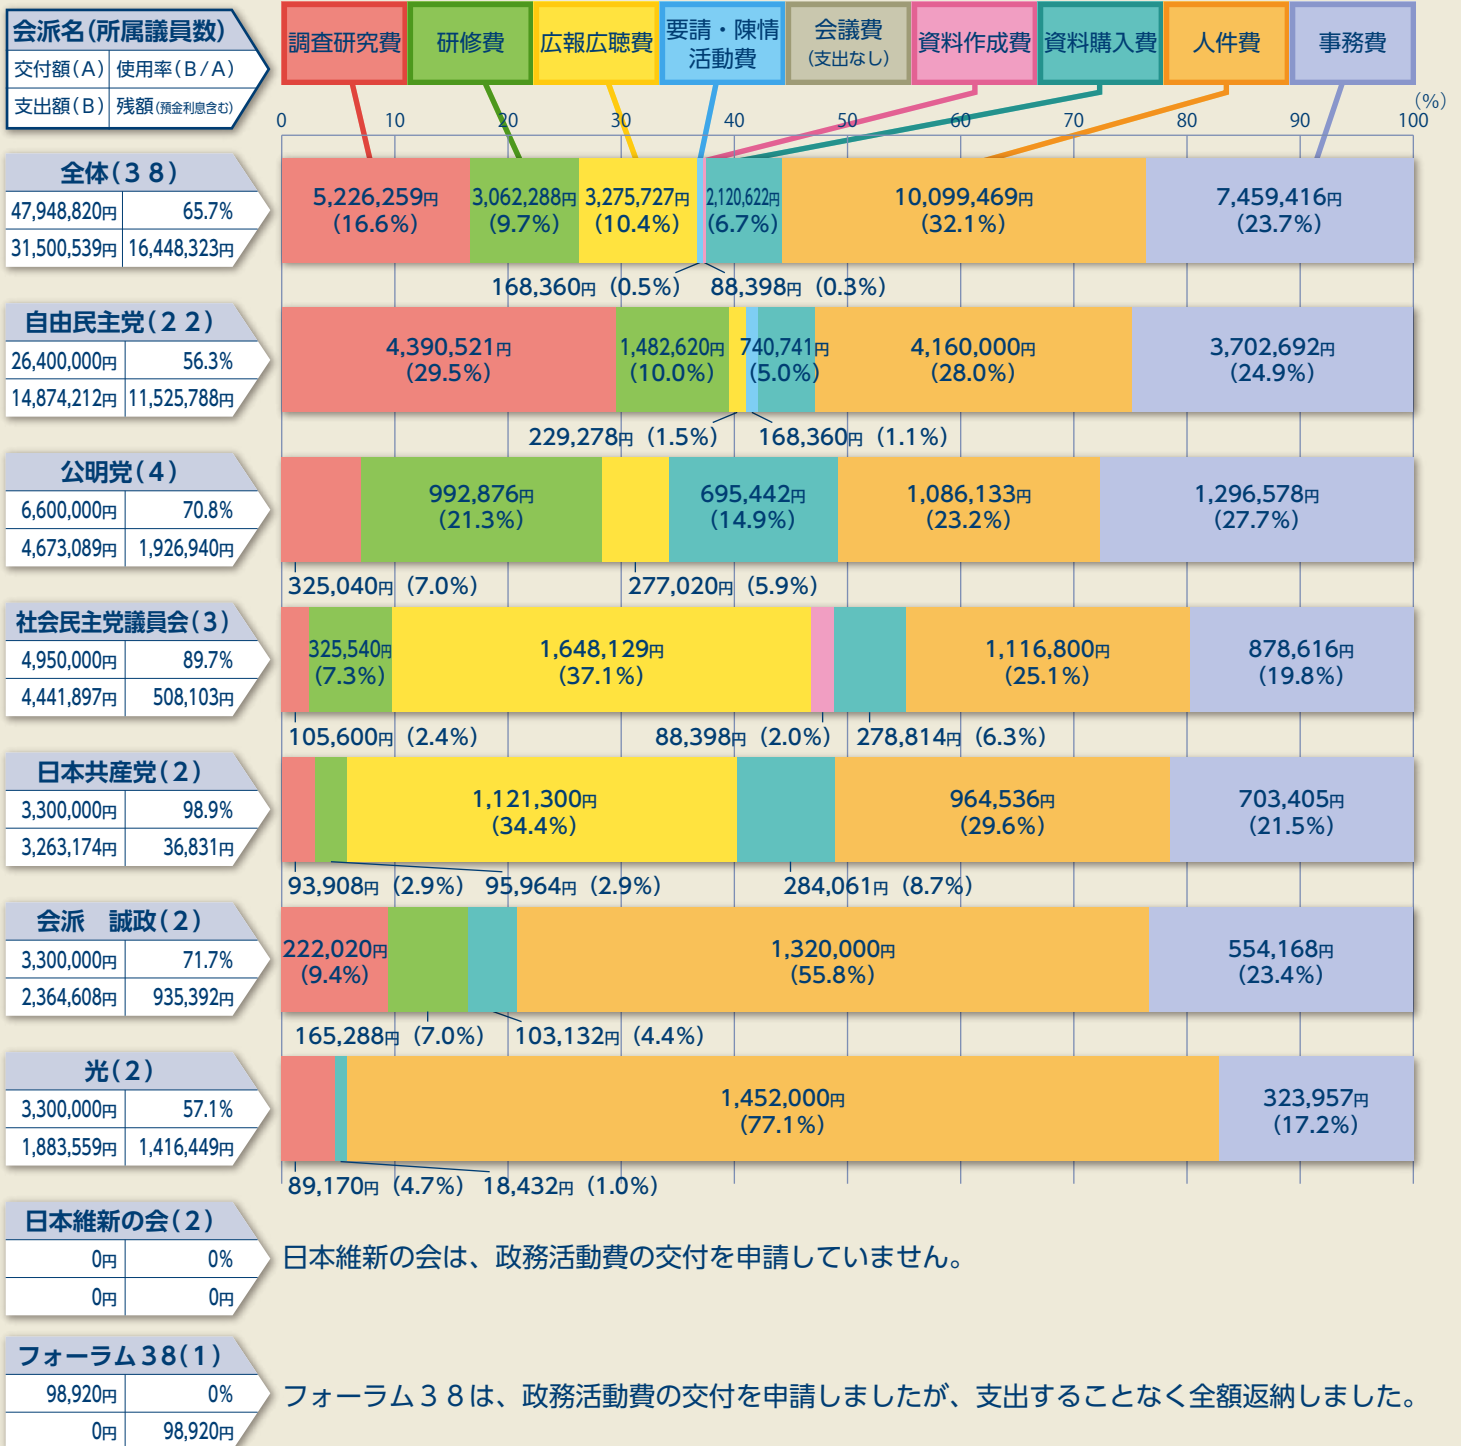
会派名(所属議員数)
交付額(A) 使用率(B/A)
支出額(B) 残額(預金利息含む)

調査研究費 研修費 広報広聴費 要請・陳情活動費 会議費(支出なし) 資料作成費 資料購入費 人件費 事務費

0 10 20 30 40 50 60 70 80 90 100 (%)

全体(38)
47,948,820円 65.7%
31,500,539円 16,448,323円
5,226,259円 (16.6%) 3,062,288円 (9.7%) 3,275,727円 (10.4%) 2,120,622円 (6.7%) 10,099,469円 (32.1%) 7,459,416円 (23.7%)
168,360円 (0.5%) 88,398円 (0.3%)

自由民主党(22)
26,400,000円 56.3%
14,874,212円 11,525,788円
4,390,521円 (29.5%) 1,482,620円 (10.0%) 740,741円 (5.0%) 4,160,000円 (28.0%) 3,702,692円 (24.9%)
229,278円 (1.5%) 168,360円 (1.1%)

公明党(4)
6,600,000円 70.8%
4,673,089円 1,926,940円
992,876円 (21.3%) 695,442円 (14.9%) 1,086,133円 (23.2%) 1,296,578円 (27.7%)
325,040円 (7.0%) 277,020円 (5.9%)

社会民主党議員会(3)
4,950,000円 89.7%
4,441,897円 508,103円
325,540円 (7.3%) 1,648,129円 (37.1%) 1,116,800円 (25.1%) 878,616円 (19.8%)
105,600円 (2.4%) 88,398円 (2.0%) 278,814円 (6.3%)

日本共産党(2)
3,300,000円 98.9%
3,263,174円 36,831円
1,121,300円 (34.4%) 964,536円 (29.6%) 703,405円 (21.5%)
93,908円 (2.9%) 95,964円 (2.9%) 284,061円 (8.7%)

会派 誠政(2)
3,300,000円 71.7%
2,364,608円 935,392円
222,020円 (9.4%) 1,320,000円 (55.8%) 554,168円 (23.4%)
165,288円 (7.0%) 103,132円 (4.4%)

光(2)
3,300,000円 57.1%
1,883,559円 1,416,449円
1,452,000円 (77.1%) 323,957円 (17.2%)
89,170円 (4.7%) 18,432円 (1.0%)

日本維新の会(2)
0円 0%
0円 0円
日本維新の会は、政務活動費の交付を申請していません。

フォーラム38(1)
98,920円 0%
0円 98,920円
フォーラム38は、政務活動費の交付を申請しましたが、支出することなく全額返納しました。